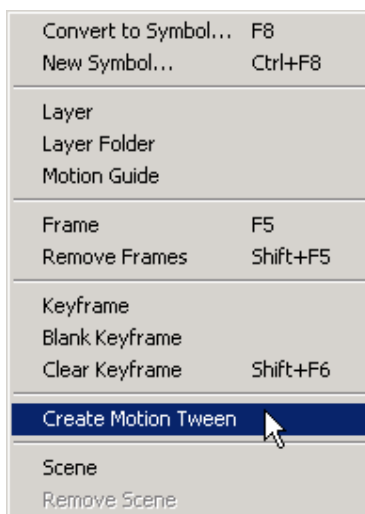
Convert to Symbol... F8
New Symbol... Ctrl+F8

Layer
Layer Folder
Motion Guide

Frame F5
Remove Frames Shift+F5

Keyframe
Blank Keyframe
Clear Keyframe Shift+F6

Create Motion Tween

Scene
Remove Scene